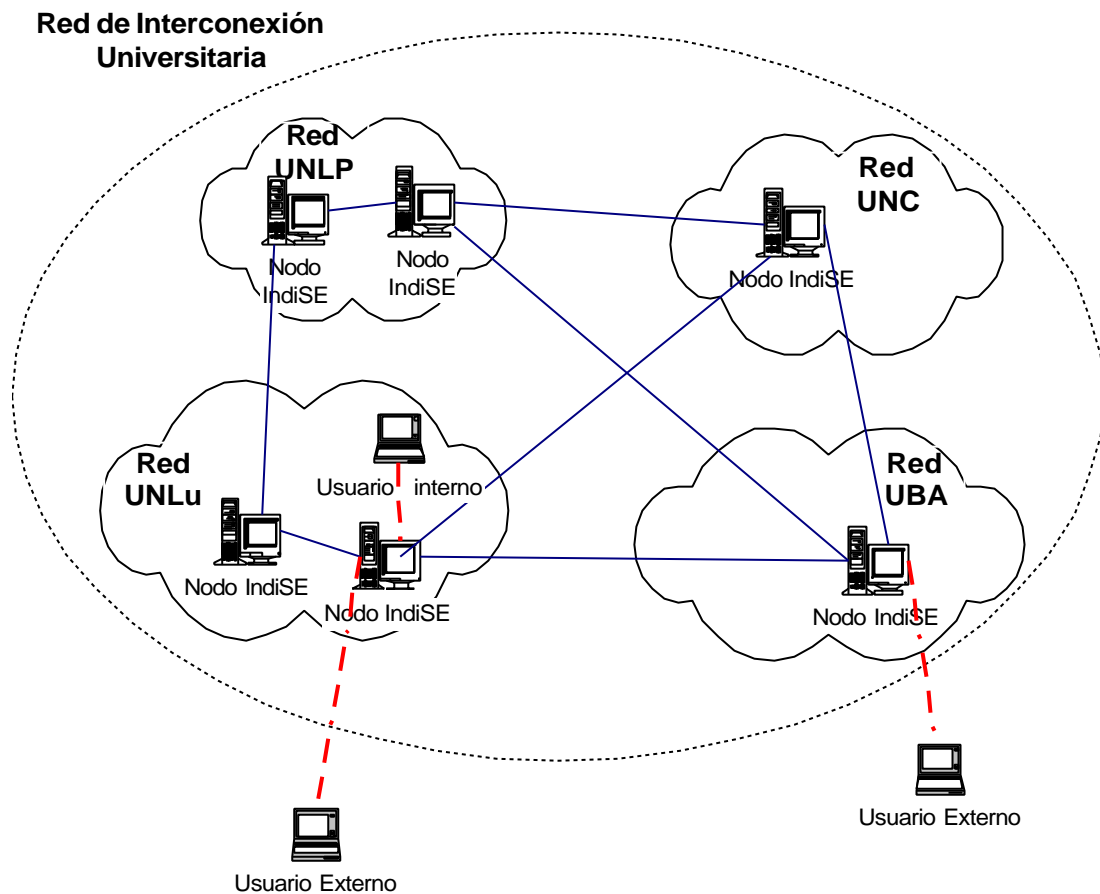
Red de Interconexión Universitaria

Red UNLP

Nodo IndiSE

Nodo IndiSE

Red UNC

Nodo IndiSE

Red UNLu

Usuario interno

Nodo IndiSE

Nodo IndiSE

Red UBA

Nodo IndiSE

Usuario Externo

Usuario Externo